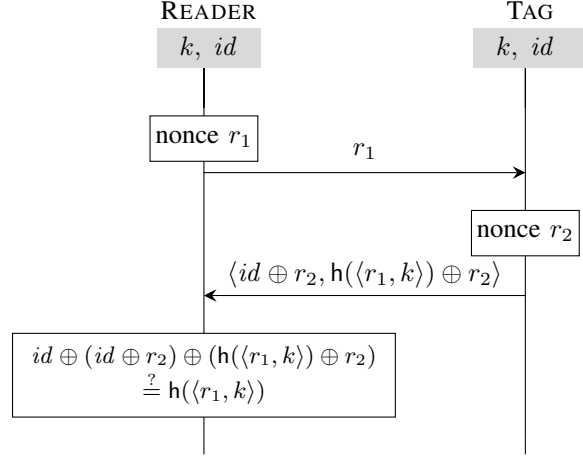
READER

$k,\ id$

TAG

$k,\ id$

nonce $r_1$

$r_1$

nonce $r_2$

$\langle id \oplus r_2, \mathsf{h}(\langle r_1, k\rangle) \oplus r_2\rangle$

$id \oplus (id \oplus r_2) \oplus (\mathsf{h}(\langle r_1, k\rangle) \oplus r_2)$
$\stackrel{?}{=} \mathsf{h}(\langle r_1, k\rangle)$